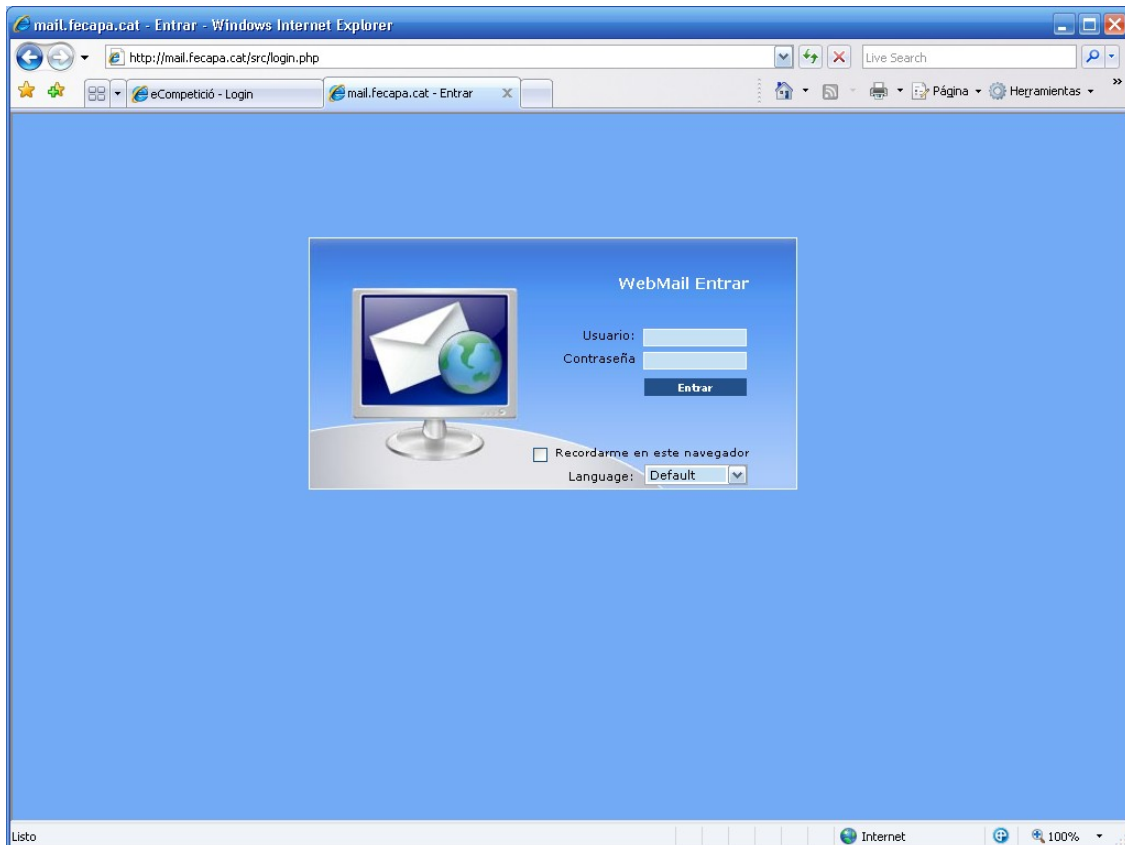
mail.fecapa.cat - Entrar - Windows Internet Explorer

http://mail.fecapa.cat/src/login.php

Live Search

eCompetició - Login

mail.fecapa.cat - Entrar

Página

Herramientas

WebMail Entrar

Usuario:

Contraseña

Entrar

Recordarme en este navegador

Language: Default

Listo

Internet

100%